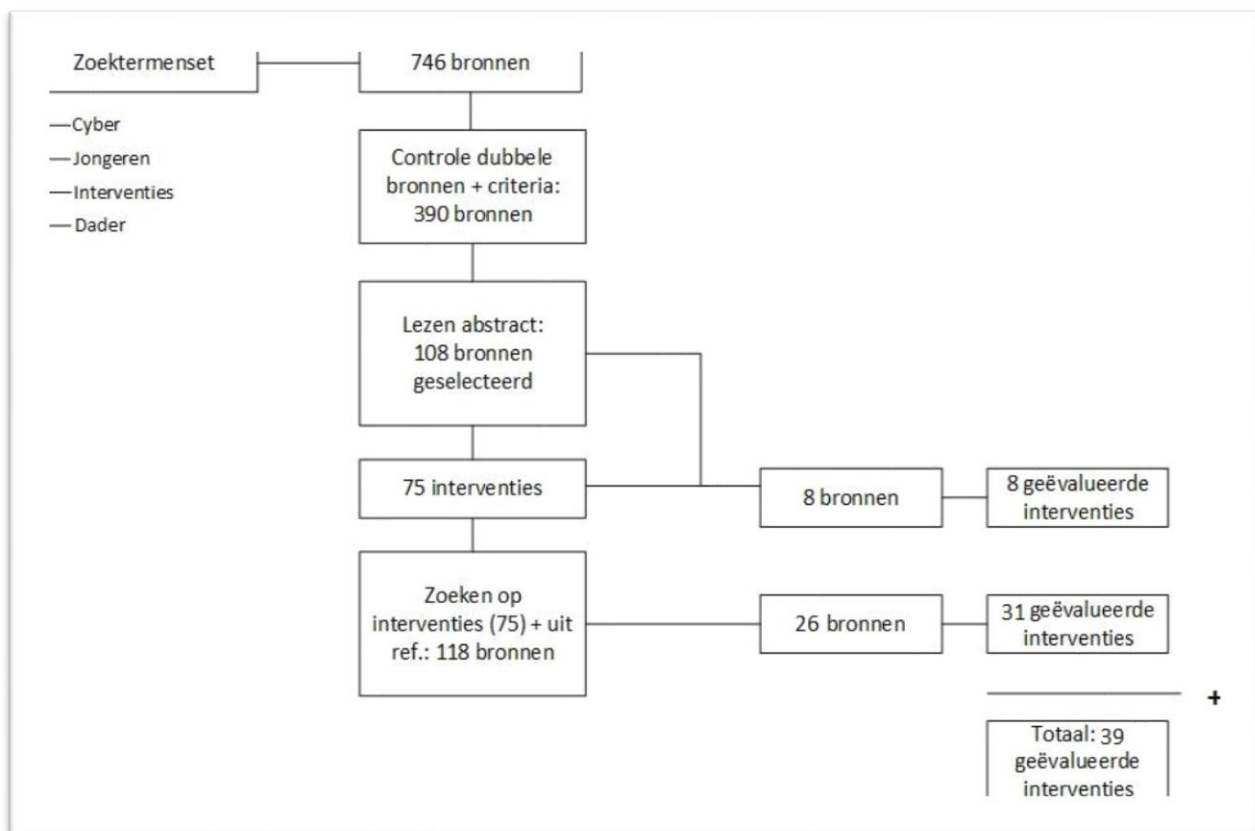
Zoektermenset

—Cyber
—Jongeren
—Interventies
—Dader

746 bronnen

Controle dubbele bronnen + criteria: 390 bronnen

Lezen abstract: 108 bronnen geselecteerd

75 interventies

8 bronnen

8 geëvalueerde interventies

Zoeken op interventies (75) + uit ref.: 118 bronnen

26 bronnen

31 geëvalueerde interventies

+

Totaal: 39 geëvalueerde interventies